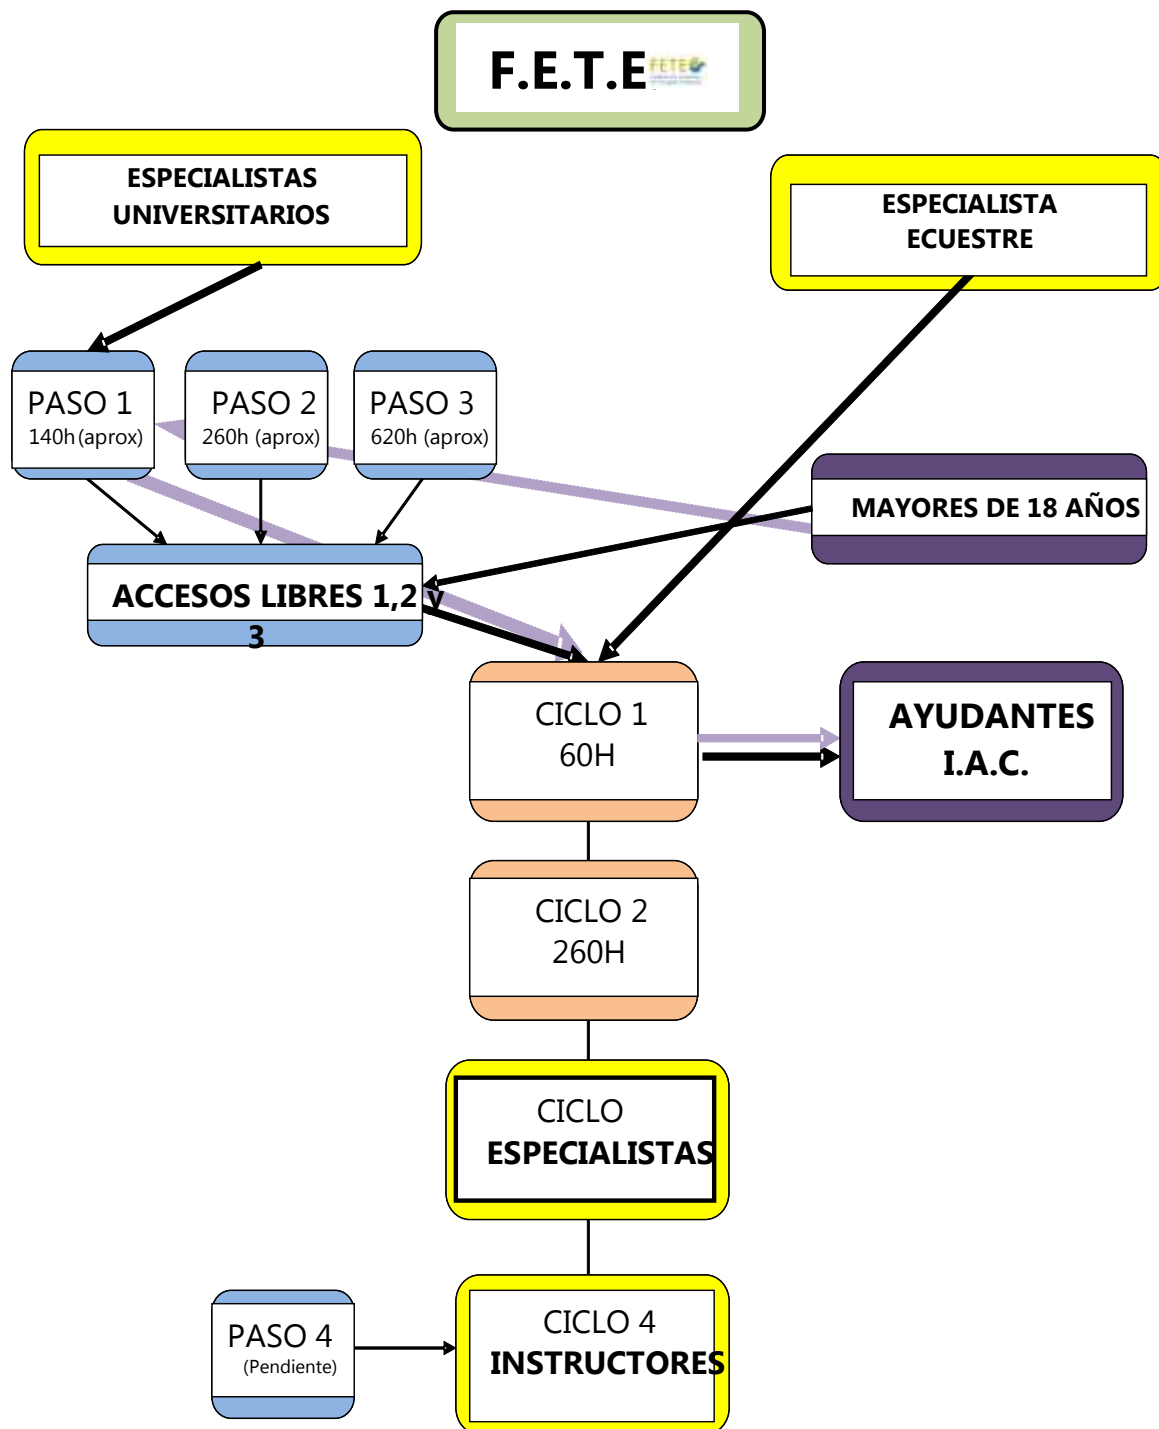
F.E.T.E FETE

ESPECIALISTAS UNIVERSITARIOS

ESPECIALISTA ECUESTRE

PASO 1
140h (aprox)

PASO 2
260h (aprox)

PASO 3
620h (aprox)

MAYORES DE 18 AÑOS

ACCESOS LIBRES 1,2 y 3

CICLO 1
60H

AYUDANTES I.A.C.

CICLO 2
260H

CICLO ESPECIALISTAS

PASO 4
(Pendiente)

CICLO 4
INSTRUCTORES